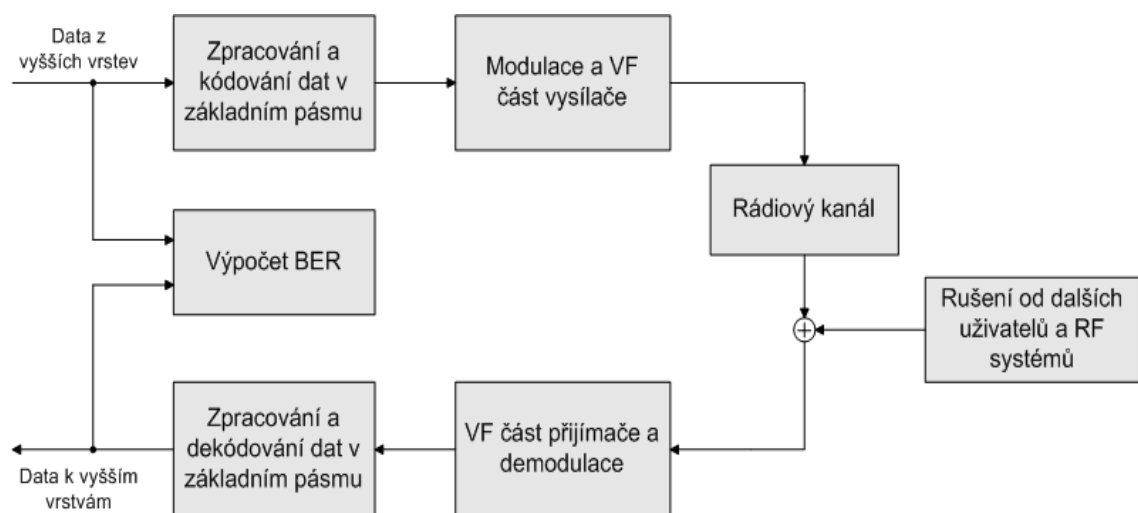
Data z vyšších vrstev

Zpracování a kódování dat v základním pásmu

Modulace a VF část vysílače

Rádiový kanál

Výpočet BER

Rušení od dalších uživatelů a RF systémů

$\oplus$

Zpracování a dekódování dat v základním pásmu

VF část přijímače a demodulace

Data k vyšším vrstvám